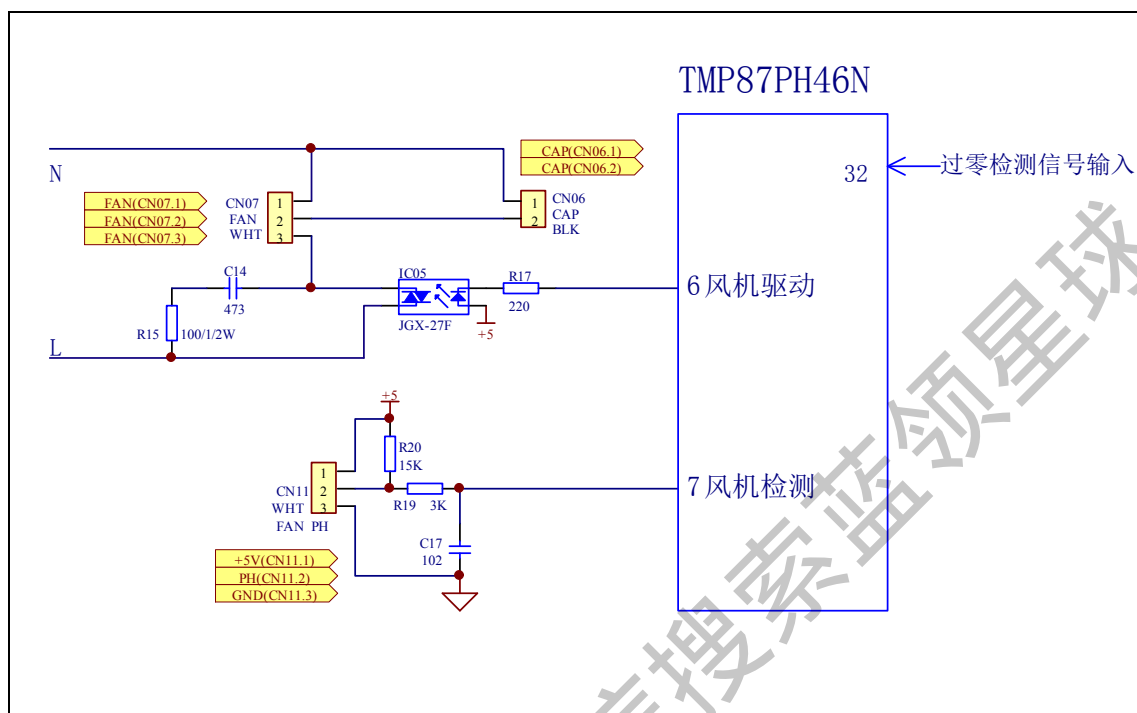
TMP87PH46N

N

CAP(CN06.1)
CAP(CN06.2)

32 过零检测信号输入

FAN(CN07.1)
FAN(CN07.2)
FAN(CN07.3)

CN07
FAN
WHT
1
2
3

CN06
CAP
BLK
1
2

C14
473

IC05
JGX-27F

R17
220

+5

6 风机驱动

R15
100/1/2W

L

+5

R20
15K

CN11
WHT
FAN PH
1
2
3

R19 3K

7 风机检测

C17
102

+5V(CN11.1)
PH(CN11.2)
GND(CN11.3)

搜索蓝领星球